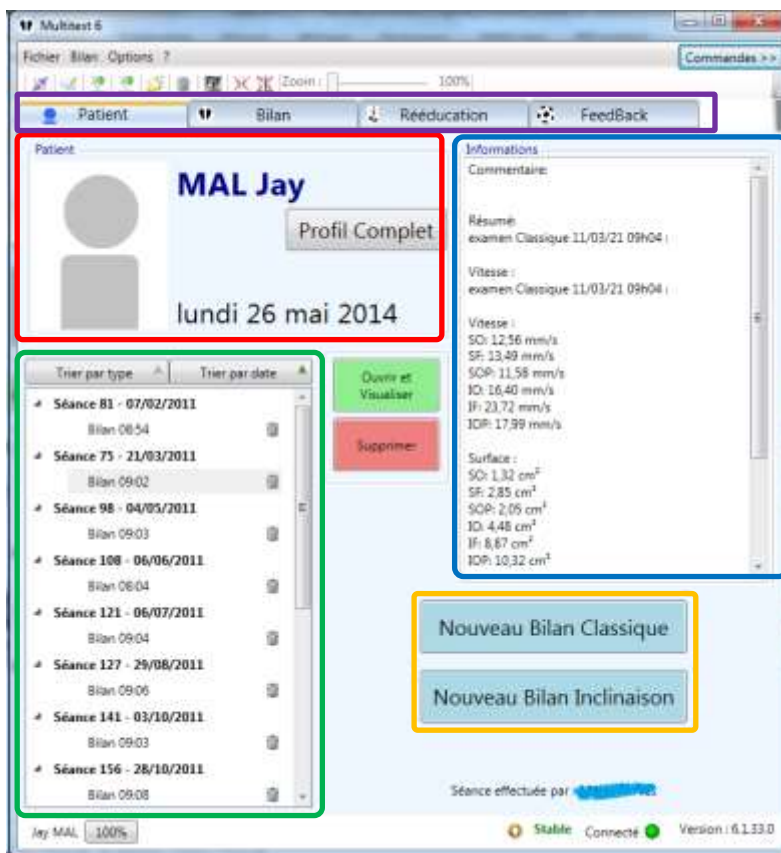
Multitest 6

Fichier Bilan Options ?

Commandes >>

Zoom : 100%

Patient Bilan Rééducation FeedBack

Patient

MAL Jay

Profil Complet

lundi 26 mai 2014

Informations

Commentaire :

Résumé :
examen Classique 11/03/21 09h04 :

Vitesse :
examen Classique 11/03/21 09h04 :

Vitesse :
SO: 12,56 mm/s
SF: 13,49 mm/s
SOP: 11,58 mm/s
IO: 16,40 mm/s
IF: 23,72 mm/s
IOP: 17,99 mm/s

Surface :
SO: 1,32 cm²
SF: 2,85 cm²
SOP: 2,05 cm²
IO: 4,48 cm²
IF: 8,87 cm²
IOP: 10,32 cm²

Trier par type | Trier par date

Séance 81 - 07/02/2011
Bilan 08:54
Séance 75 - 21/03/2011
Bilan 09:02
Séance 98 - 04/05/2011
Bilan 09:03
Séance 108 - 06/06/2011
Bilan 08:04
Séance 121 - 06/07/2011
Bilan 09:04
Séance 127 - 29/08/2011
Bilan 09:06
Séance 141 - 03/10/2011
Bilan 09:03
Séance 156 - 28/10/2011
Bilan 09:08

Ouvrir et Visualiser

Supprimer

Nouveau Bilan Classique

Nouveau Bilan Inclinaison

Séance effectuée par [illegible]

Jay MAL 100%

Stable Connecté Version : 6.1.33.0